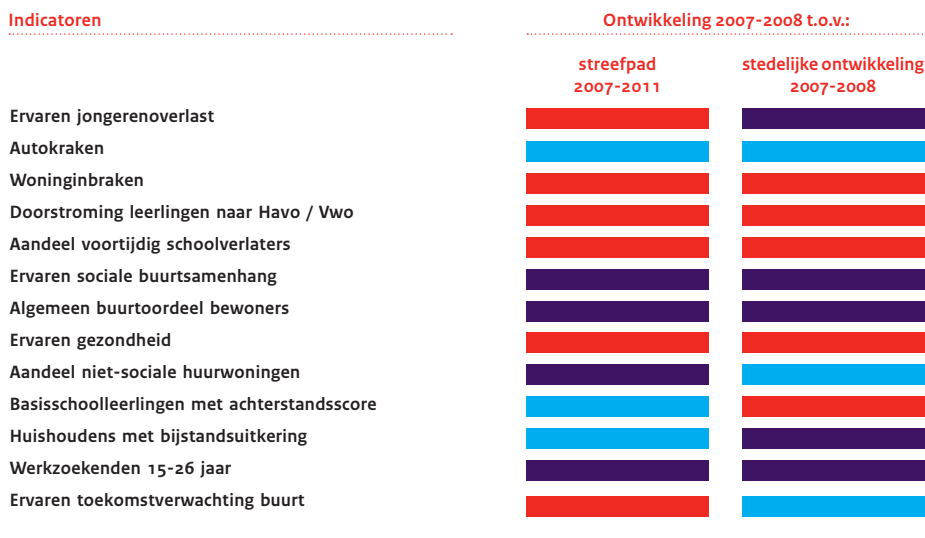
Indicatoren

Ontwikkeling 2007-2008 t.o.v.:

streefpad 2007-2011

stedelijke ontwikkeling 2007-2008

Ervaren jongerenoverlast
Autokraken
Woninginbraken
Doorstroming leerlingen naar Havo / Vwo
Aandeel voortijdig schoolverlaters
Ervaren sociale buurtsamenhang
Algemeen buurtoordeel bewoners
Ervaren gezondheid
Aandeel niet-sociale huurwoningen
Basisschoolleerlingen met achterstandsscore
Huishoudens met bijstandsuitkering
Werkzoekenden 15-26 jaar
Ervaren toekomstverwachting buurt